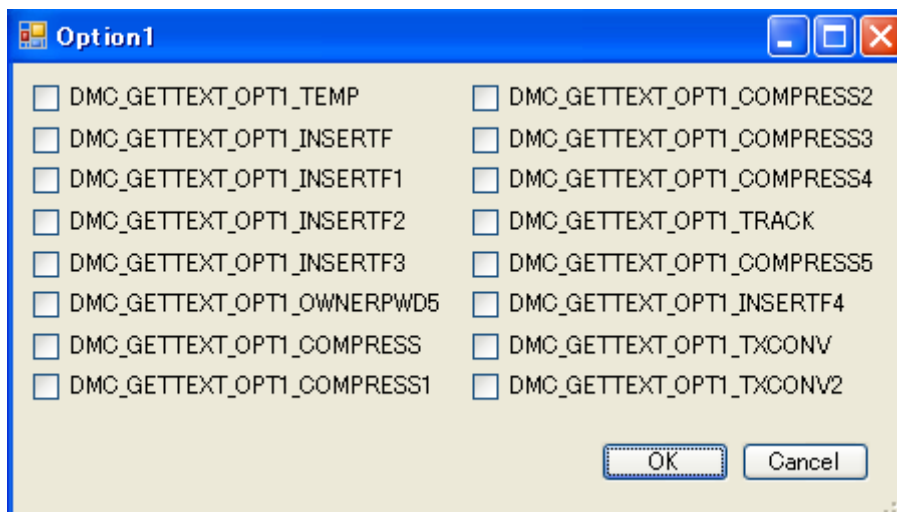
Option1

DMC_GETTEXT_OPT1_TEMP
DMC_GETTEXT_OPT1_INSERTF
DMC_GETTEXT_OPT1_INSERTF1
DMC_GETTEXT_OPT1_INSERTF2
DMC_GETTEXT_OPT1_INSERTF3
DMC_GETTEXT_OPT1_OWNERPWD5
DMC_GETTEXT_OPT1_COMPRESS
DMC_GETTEXT_OPT1_COMPRESS1

DMC_GETTEXT_OPT1_COMPRESS2
DMC_GETTEXT_OPT1_COMPRESS3
DMC_GETTEXT_OPT1_COMPRESS4
DMC_GETTEXT_OPT1_TRACK
DMC_GETTEXT_OPT1_COMPRESS5
DMC_GETTEXT_OPT1_INSERTF4
DMC_GETTEXT_OPT1_TXCONV
DMC_GETTEXT_OPT1_TXCONV2

OK
Cancel